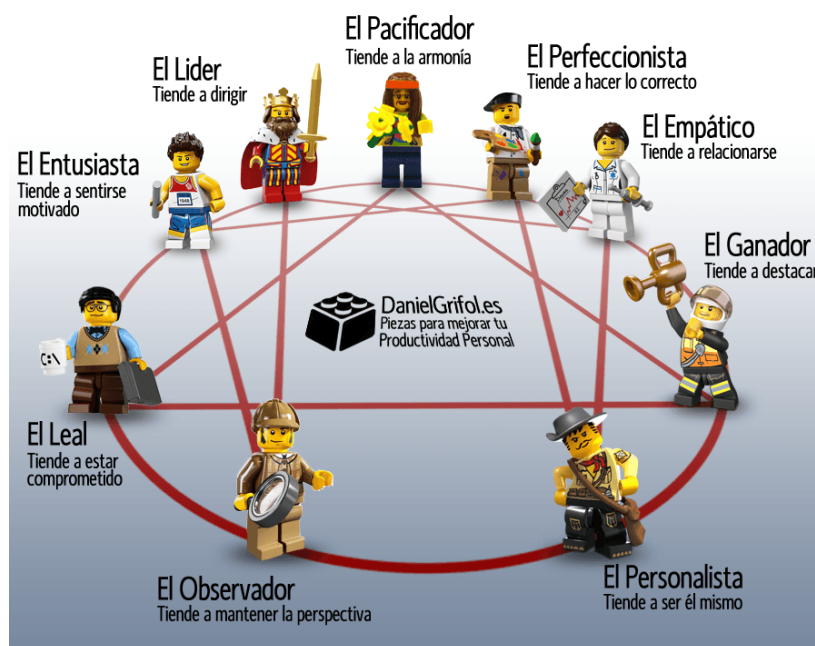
El Pacificador
Tiende a la armonía

El Lider
Tiende a dirigir

El Perfeccionista
Tiende a hacer lo correcto

El Empático
Tiende a relacionarse

El Entusiasta
Tiende a sentirse motivado

El Ganador
Tiende a destacar

DanielGrifol.es
Piezas para mejorar tu Productividad Personal

C:\

1548

El Leal
Tiende a estar comprometido

El Observador
Tiende a mantener la perspectiva

El Personalista
Tiende a ser él mismo